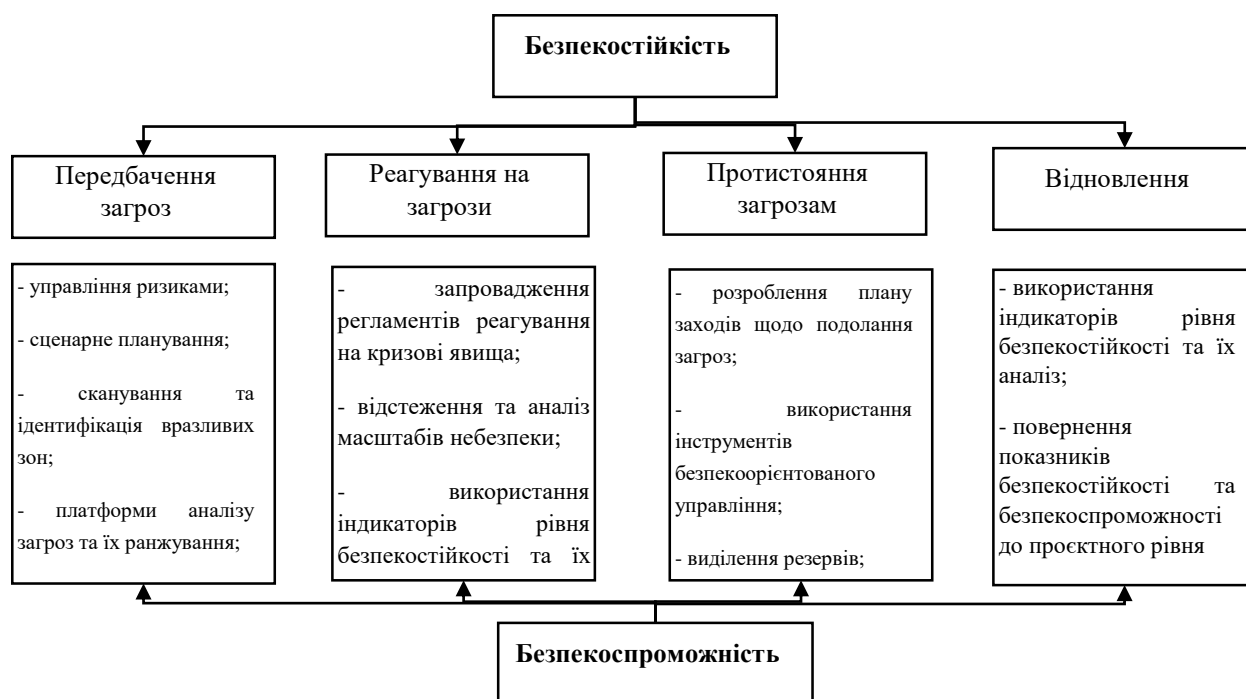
Безпекостійкість

Передбачення загроз

Реагування на загрози

Протистояння загрозам

Відновлення

- управління ризиками;

- сценарне планування;

- сканування та ідентифікація вразливих зон;

- платформи аналізу загроз та їх ранжування;

- запровадження регламентів реагування на кризові явища;

- відстеження та аналіз масштабів небезпеки;

- використання індикаторів рівня безпекостійкості та їх

- розроблення плану заходів щодо подолання загроз;

- використання інструментів безпекоорієнтованого управління;

- виділення резервів;

- використання індикаторів рівня безпекостійкості та їх аналіз;

- повернення показників безпекостійкості та безпекоспроможності до проєктного рівня

Безпекоспроможність